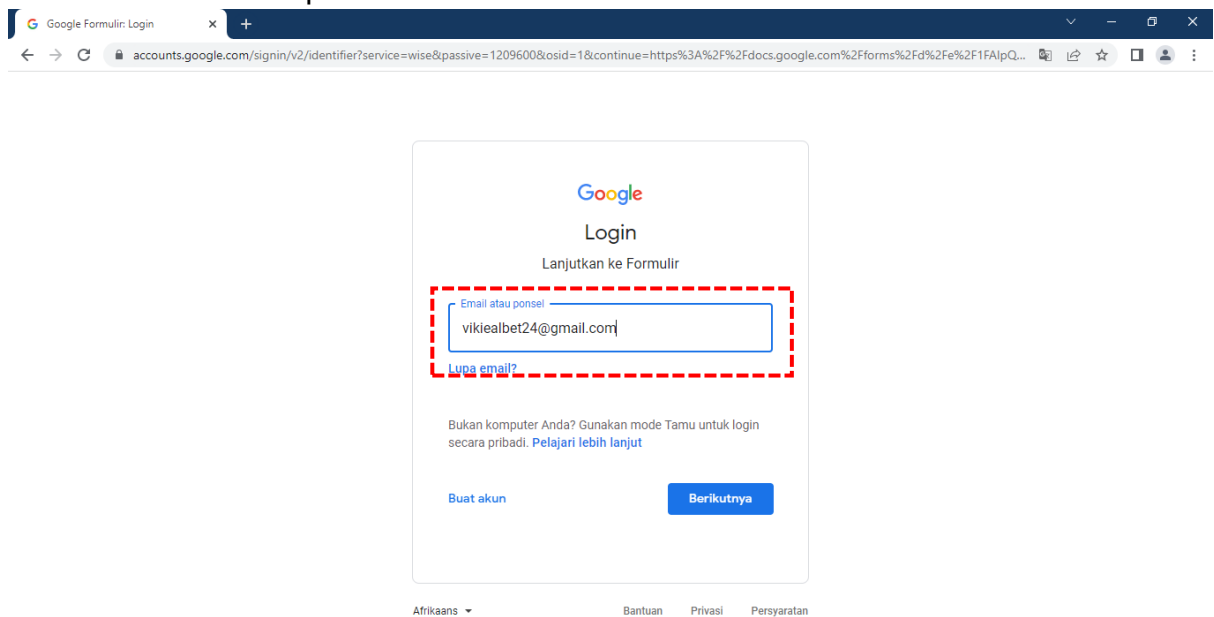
Google Formulir: Login

accounts.google.com/signin/v2/identifier?service=wise&passive=1209600&osid=1&continue=https%3A%2F%2Fdocs.google.com%2Fforms%2Fd%2Fe%2F1FAIpQ...

Google

Login

Lanjutkan ke Formulir

Email atau ponsel

vikiealbet24@gmail.com

Lupa email?

Bukan komputer Anda? Gunakan mode Tamu untuk login secara pribadi. Pelajari lebih lanjut

Buat akun

Berikutnya

Afrikaans

Bantuan Privasi Persyaratan